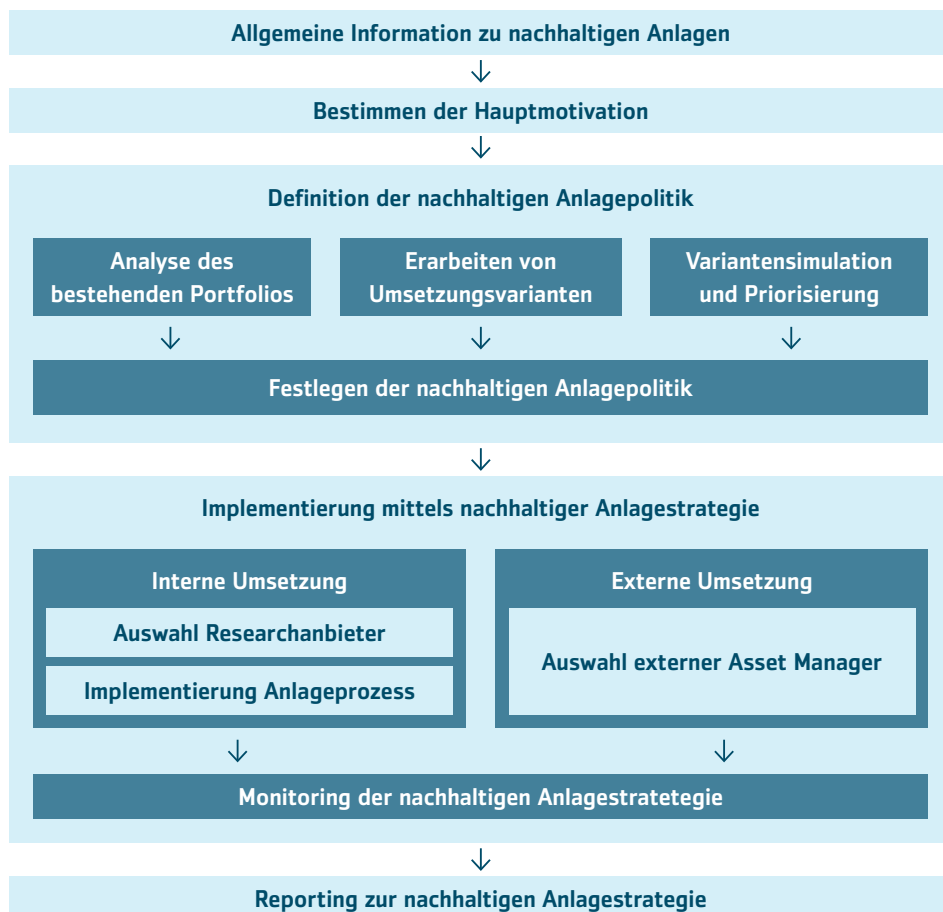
Allgemeine Information zu nachhaltigen Anlagen

Bestimmen der Hauptmotivation

Definition der nachhaltigen Anlagepolitik

Analyse des bestehenden Portfolios

Erarbeiten von Umsetzungsvarianten

Variantensimulation und Priorisierung

Festlegen der nachhaltigen Anlagepolitik

Implementierung mittels nachhaltiger Anlagestrategie

Interne Umsetzung

Auswahl Researchanbieter

Implementierung Anlageprozess

Externe Umsetzung

Auswahl externer Asset Manager

Monitoring der nachhaltigen Anlagestratetegie

Reporting zur nachhaltigen Anlagestrategie